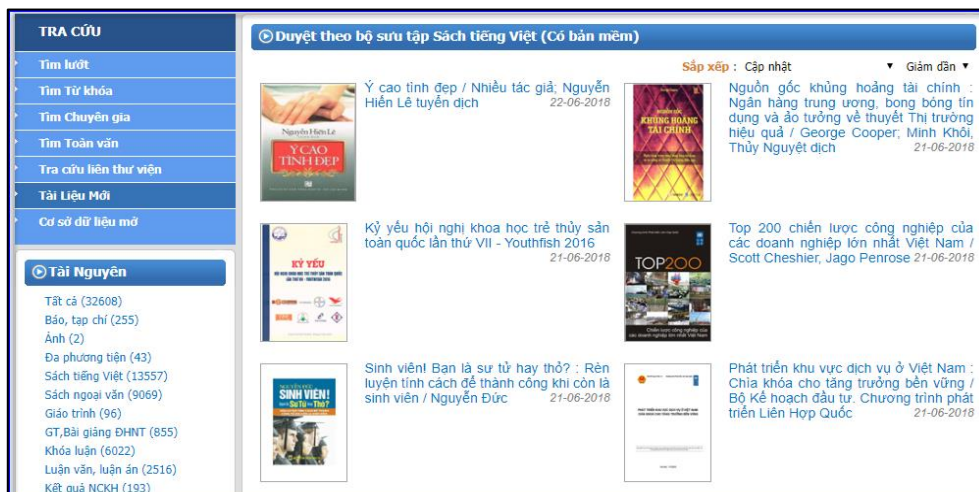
TRA CỨU

Tìm lướt
Tìm Từ khóa
Tìm Chuyên gia
Tìm Toàn văn
Tra cứu liên thư viện
Tài Liệu Mới
Cơ sở dữ liệu mở

Tài Nguyên

Tất cả (32608)
Báo, tạp chí (255)
Ảnh (2)
Đa phương tiện (43)
Sách tiếng Việt (13557)
Sách ngoại văn (9069)
Giáo trình (96)
GT,Bài giảng ĐHNT (855)
Khóa luận (6022)
Luận văn, luận án (2516)
Kết quả NCKH (193)

Duyệt theo bộ sưu tập Sách tiếng Việt (Có bản mềm)

Sắp xếp : Cập nhật ▼ Giảm dần ▼

Nguyễn Hiến Lê
Ý CAO TÌNH ĐẸP

Ý cao tình đẹp / Nhiều tác giả; Nguyễn Hiến Lê tuyển dịch 22-06-2018

NGUỒN GỐC KHỦNG HOẢNG TÀI CHÍNH

Nguồn gốc khủng hoảng tài chính : Ngân hàng trung ương, bong bóng tín dụng và ảo tưởng về thuyết Thị trường hiệu quả / George Cooper; Minh Khôi, Thủy Nguyệt dịch 21-06-2018

KỶ YẾU

Kỷ yếu hội nghị khoa học trẻ thủy sản toàn quốc lần thứ VII - Youthfish 2016 21-06-2018

TOP200

Top 200 chiến lược công nghiệp của các doanh nghiệp lớn nhất Việt Nam / Scott Cheshier, Jago Penrose 21-06-2018

SINH VIÊN! Sư Tử Thỏ?

Sinh viên! Bạn là sư tử hay thỏ? : Rèn luyện tính cách để thành công khi còn là sinh viên / Nguyễn Đức 21-06-2018

Phát triển khu vực dịch vụ ở Việt Nam : Chìa khóa cho tăng trưởng bền vững / Bộ Kế hoạch đầu tư. Chương trình phát triển Liên Hợp Quốc 21-06-2018